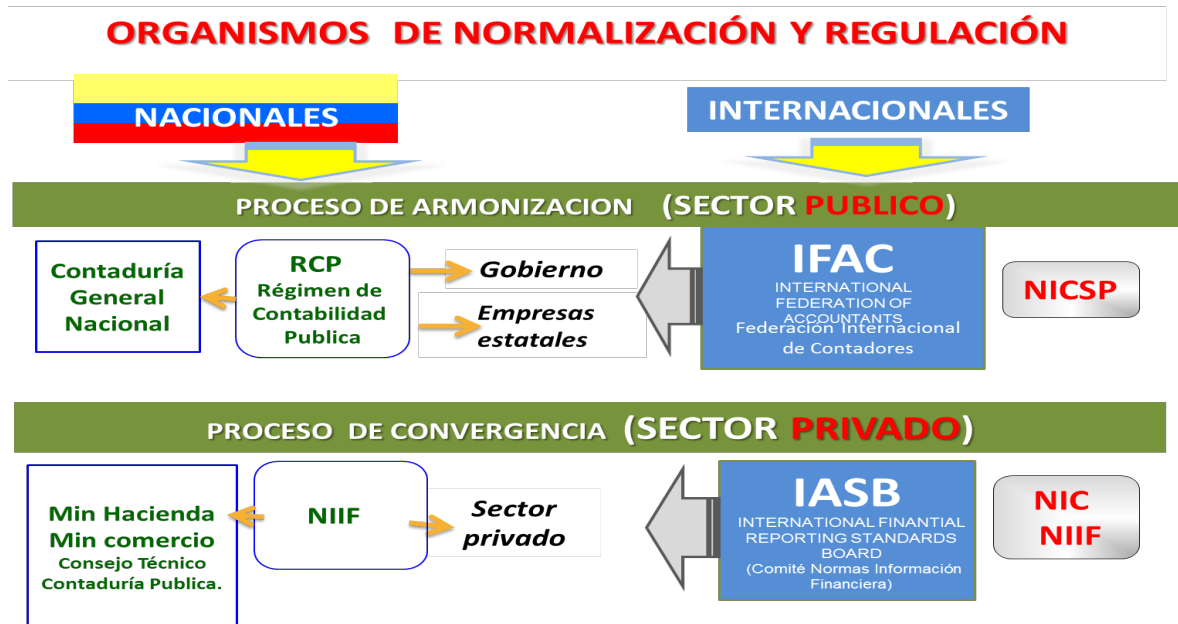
ORGANISMOS DE NORMALIZACIÓN Y REGULACIÓN

NACIONALES

INTERNACIONALES

PROCESO DE ARMONIZACION (SECTOR PUBLICO)

Contaduría General Nacional

RCP
Régimen de Contabilidad Publica

Gobierno

Empresas estatales

IFAC
INTERNATIONAL FEDERATION OF ACCOUNTANTS
Federación Internacional de Contadores

NICSP

PROCESO DE CONVERGENCIA (SECTOR PRIVADO)

Min Hacienda
Min comercio
Consejo Técnico Contaduría Publica.

NIIF

Sector privado

IASB
INTERNATIONAL FINANTIAL REPORTING STANDARDS BOARD
(Comité Normas Información Financiera)

NIC
NIIF